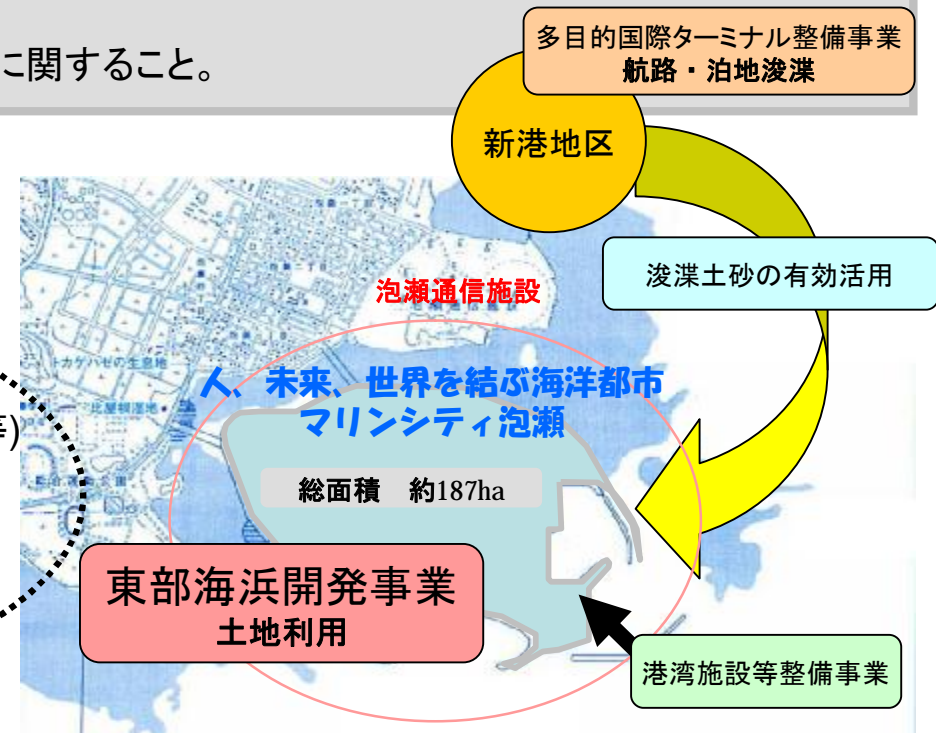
に関すること。

多目的国際ターミナル整備事業
航路・泊地浚渫

新港地区

浚渫土砂の有効活用

泡瀬通信施設

トカゲハゼの生息地

比屋根湿地

等)

人、未来、世界を結ぶ海洋都市
マリンシティ泡瀬

総面積　約187ha

東部海浜開発事業
土地利用

港湾施設等整備事業